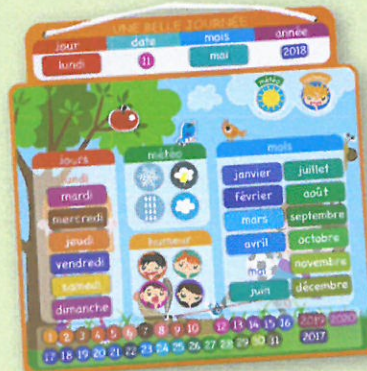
UNE BELLE JOURNÉE

| jour | date | mois | année |
|---|---|---|---|
| lundi | 11 | mai | 2018 |

météo

jours
lundi
mardi
mercredi
jeudi
vendredi
samedi
dimanche

météo

humeur

mois
janvier
février
mars
avril
mai
juin
juillet
août
septembre
octobre
novembre
décembre

1 2 3 4 5 6 7 8 9 10 11 12 13 14 15 16
17 18 19 20 21 22 23 24 25 26 27 28 29 30 31

2019 2020
2017